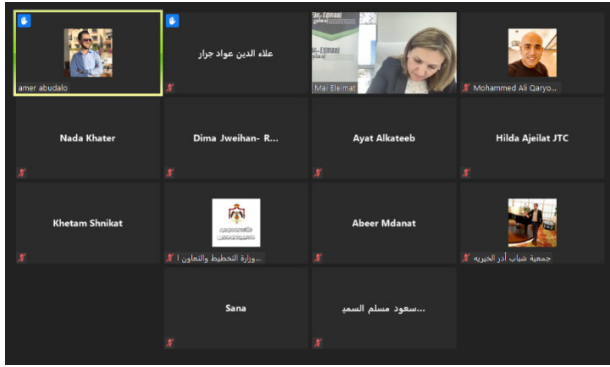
amer abudalo

علاء الدين عواد جرار

Mai Eleimat

Mohammed Ali Qaryo...

Nada Khater

Dima Jweihan- R...

Ayat Alkateeb

Hilda Ajeilat JTC

Khetam Shnikat

وزارة التخطيط والتعاون ا...

Abeer Mdanat

جمعية شباب أدر الخيرية

Sana

سعود مسلم السمير...